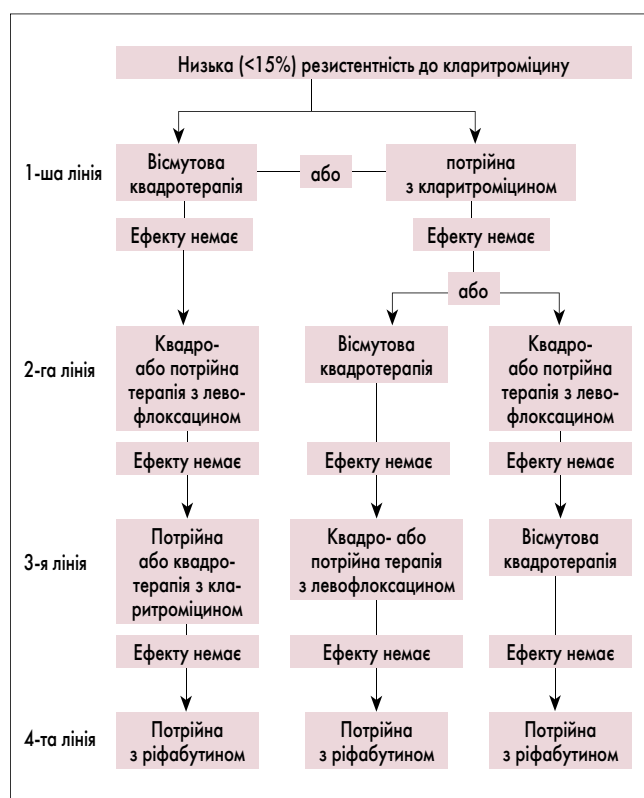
Низька (<15%) резистентність до кларитроміцину

1-ша лінія

Вісмутова квадротерапія

або

потрійна з кларитроміцином

Ефекту немає

Ефекту немає

або

2-га лінія

Квадро- або потрійна терапія з левофлоксацином

Вісмутова квадротерапія

Квадро- або потрійна терапія з левофлоксацином

Ефекту немає

Ефекту немає

Ефекту немає

3-я лінія

Потрійна або квадротерапія з кларитроміцином

Квадро- або потрійна терапія з левофлоксацином

Вісмутова квадротерапія

Ефекту немає

Ефекту немає

Ефекту немає

4-та лінія

Потрійна з ріфабутином

Потрійна з ріфабутином

Потрійна з ріфабутином